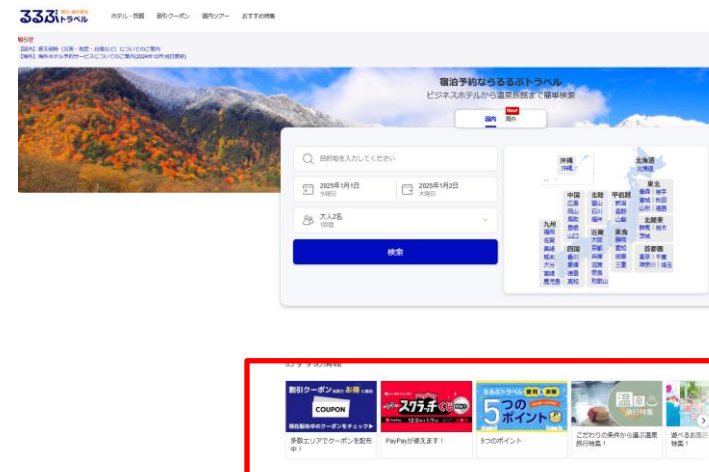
るるぶトラベル 国内・海外旅行

ホテル・旅館　割引クーポン　国内ツアー　おすすめ特集

お知らせ
【国内】差別待遇（容貌・年齢・お客など）についてのご案内
【海外】海外ホテル予約サービスについてのご案内(2024年12月16日更新)

宿泊予約ならるるぶトラベル
ビジネスホテルから温泉旅館まで簡単検索

国内　New! 海外

目的地を入力してください

2025年1月1日 水曜日　2025年1月2日 木曜日

大人2名 1部屋

検索

沖縄 沖縄
北海道 北海道
東北 青森 岩手 宮城 秋田 山形 福島
中国 広島 岡山 鳥取 島根 山口
北陸 富山 石川 福井
甲信越 新潟 長野 山梨
北関東 群馬 栃木 茨城
九州 福岡 佐賀 長崎 熊本 大分 宮崎 鹿児島
近畿 大阪 京都 兵庫 滋賀 奈良 和歌山
東海 静岡 愛知 岐阜 三重
首都圏 東京 千葉 神奈川 埼玉
四国 香川 愛媛 徳島 高知

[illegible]

割引クーポン お得 COUPON 現在配布中のクーポンをチェック
多数エリアでクーポンを配布中！

スクラッチ
PayPayが使えます！

るるぶトラベル 5つのポイント
5つのポイント

温泉 旅行特集
こだわりの条件から選ぶ温泉旅行特集！

選べるお楽しみ特集！